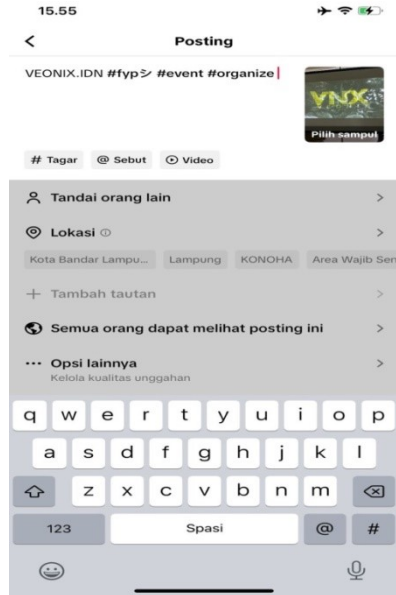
15.55

<

Posting

VEONIX.IDN #fypシ #event #organize

VNX

Pilih sampul

# Tagar

@ Sebut

Video

Tandai orang lain

>

Lokasi

>

Kota Bandar Lampu...

Lampung

KONOHA

Area Wajib Ser

+ Tambah tautan

>

Semua orang dapat melihat posting ini

>

··· Opsi lainnya

Kelola kualitas unggahan

>

q w e r t y u i o p

a s d f g h j k l

z x c v b n m

123

Spasi

@

#